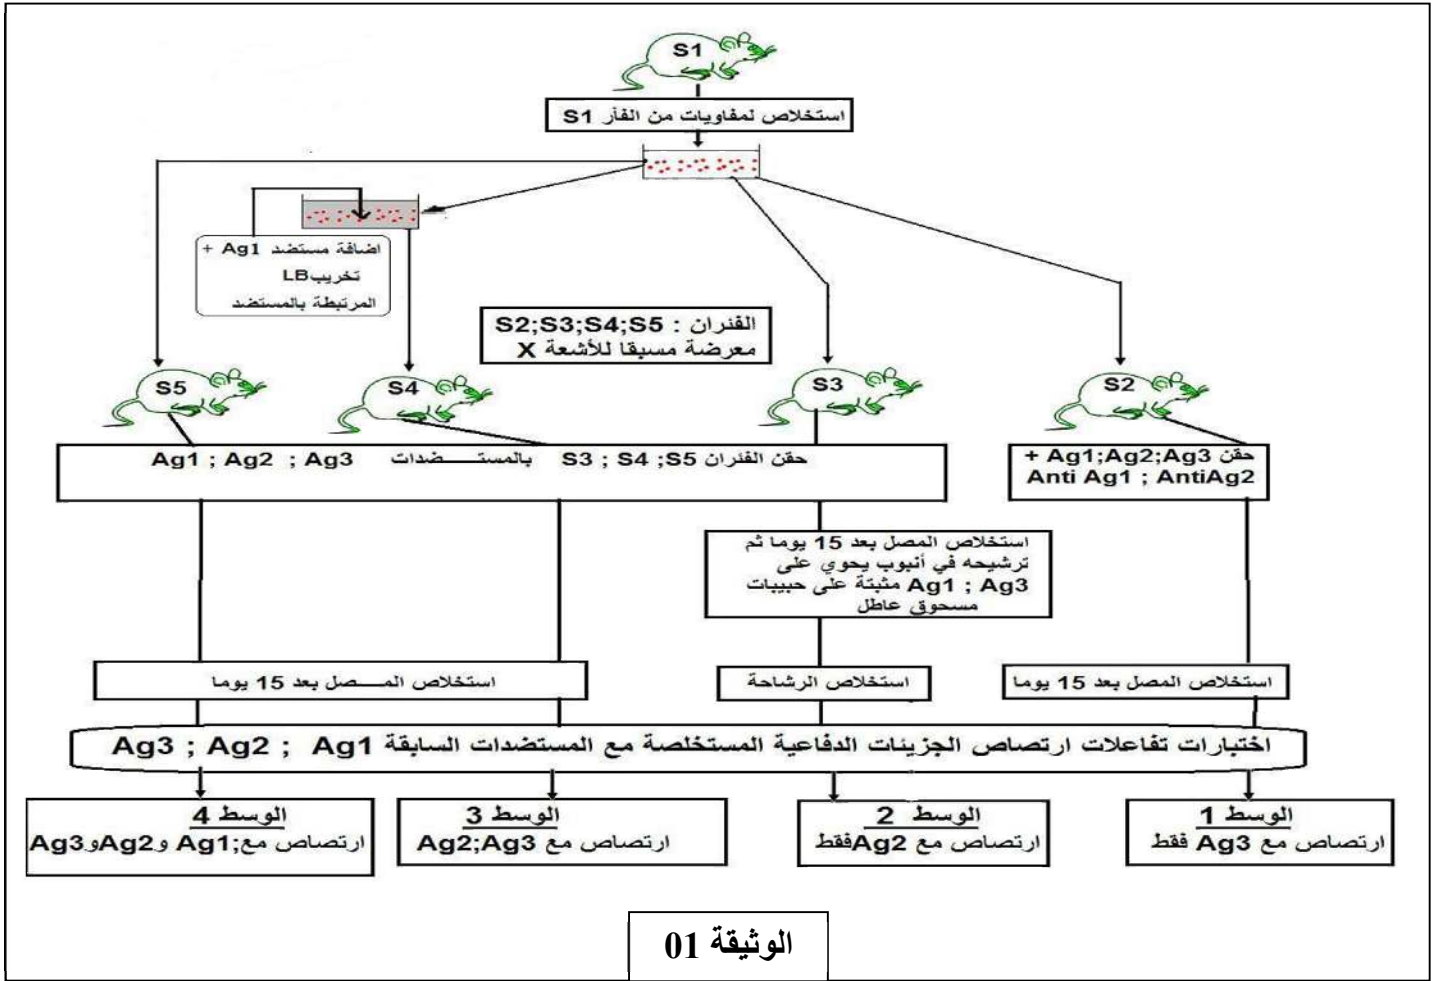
S1

استخلاص لمفاويات من الفأر S1

اضافة مستضد Ag1 +
تخريبLB
المرتبطة بالمستضد

القئران : S2;S3;S4;S5
معرضة مسبقا للأشعة X

S5

S4

S3

S2

حقن الفئران S3 ; S4; S5 بالمستـــضدات Ag1 ; Ag2 ; Ag3

حقن Ag1;Ag2;Ag3 +
Anti Ag1 ; AntiAg2

استخلاص المصل بعد 15 يوما ثم ترشيحه في أنبوب يحوي على Ag1 ; Ag3 مثبتة على حبيبات مسحوق عاطل

استخلاص المـــصل بعد 15 يوما

استخلاص الرشاحة

استخلاص المصل بعد 15 يوما

اختبارات تفاعلات ارتصاص الجزيئات الدفاعية المستخلصة مع المستضدات السابقة Ag1 ; Ag2 ; Ag3

الوسط 4
ارتصاص مع;Ag1 وAg2وAg3

الوسط 3
ارتصاص مع Ag2;Ag3

الوسط 2
ارتصاص مع Ag2فقط

الوسط 1
ارتصاص مع Ag3 فقط

الوثيقة 01